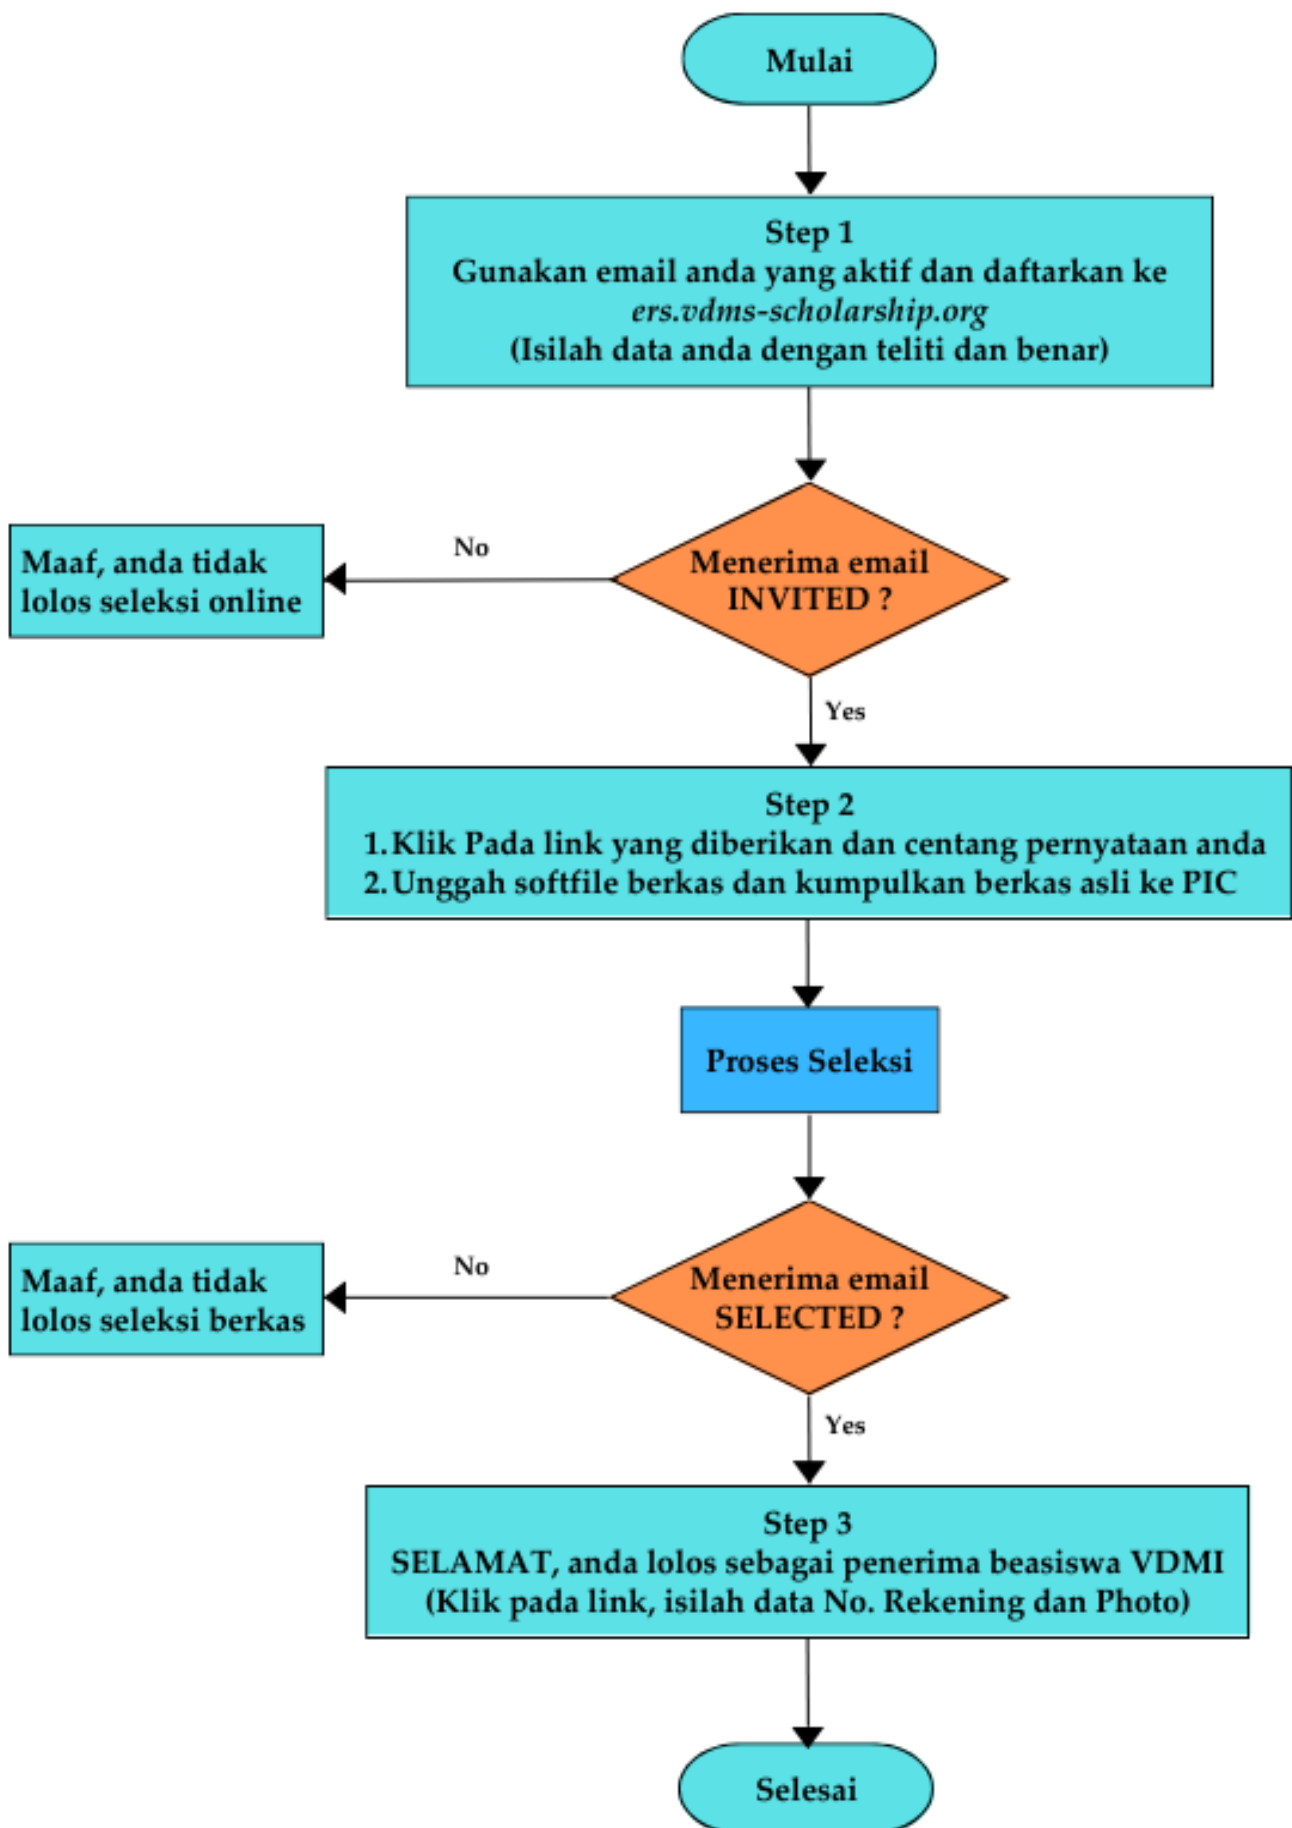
Mulai

Step 1
Gunakan email anda yang aktif dan daftarkan ke
ers.vdms-scholarship.org
(Isilah data anda dengan teliti dan benar)

Maaf, anda tidak lolos seleksi online

No

Menerima email INVITED ?

Yes

Step 2
1. Klik Pada link yang diberikan dan centang pernyataan anda
2. Unggah softfile berkas dan kumpulkan berkas asli ke PIC

Proses Seleksi

Maaf, anda tidak lolos seleksi berkas

No

Menerima email SELECTED ?

Yes

Step 3
SELAMAT, anda lolos sebagai penerima beasiswa VDMI
(Klik pada link, isilah data No. Rekening dan Photo)

Selesai